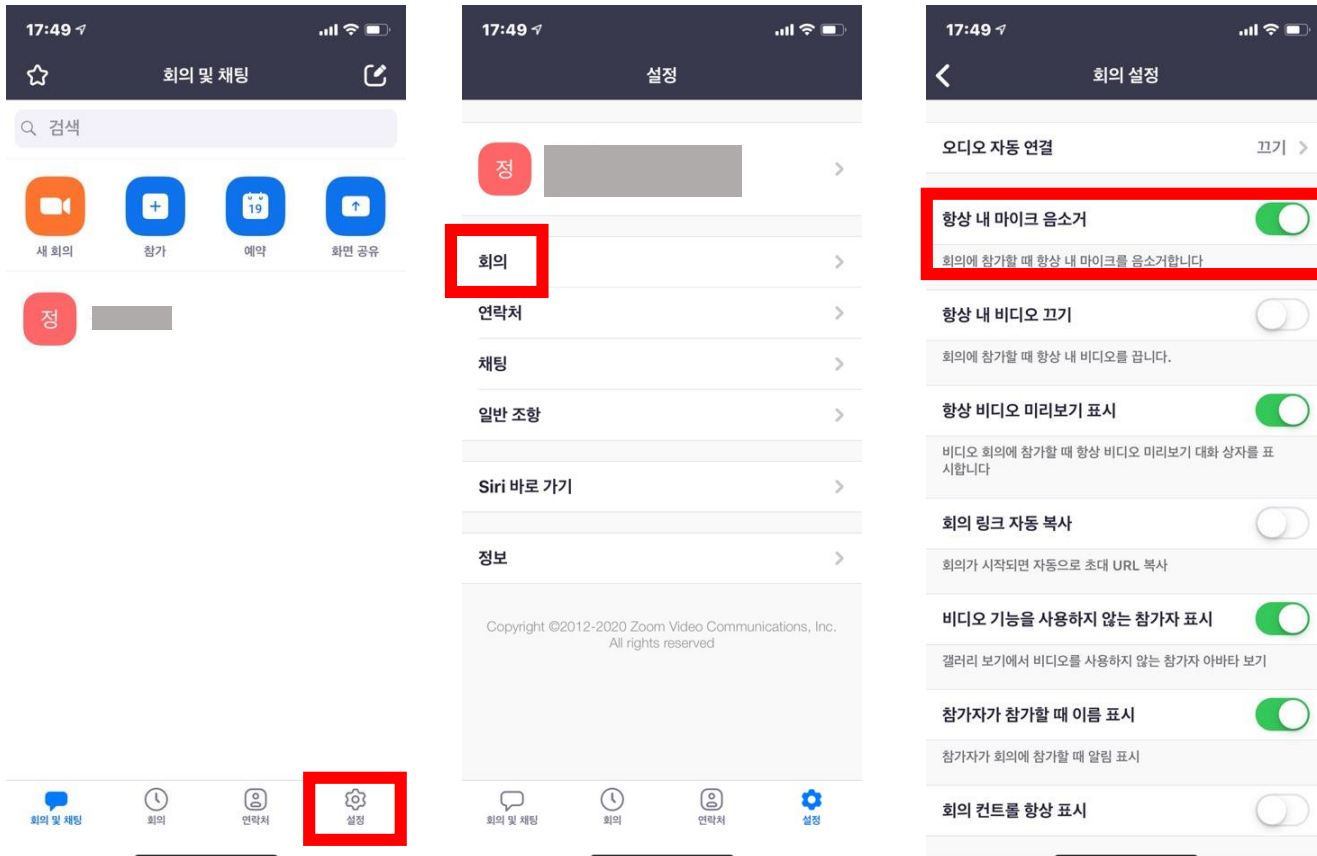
17:49

회의 및 채팅

검색

19

새 회의

참가

예약

화면 공유

정

회의 및 채팅

회의

연락처

설정

17:49

설정

정

회의

연락처

채팅

일반 조항

Siri 바로 가기

정보

Copyright ©2012-2020 Zoom Video Communications, Inc. All rights reserved

회의 및 채팅

회의

연락처

설정

17:49

회의 설정

오디오 자동 연결

끄기

항상 내 마이크 음소거

회의에 참가할 때 항상 내 마이크를 음소거합니다

항상 내 비디오 끄기

회의에 참가할 때 항상 내 비디오를 끕니다.

항상 비디오 미리보기 표시

비디오 회의에 참가할 때 항상 비디오 미리보기 대화 상자를 표시합니다

회의 링크 자동 복사

회의가 시작되면 자동으로 초대 URL 복사

비디오 기능을 사용하지 않는 참가자 표시

갤러리 보기에서 비디오를 사용하지 않는 참가자 아바타 보기

참가자가 참가할 때 이름 표시

참가자가 회의에 참가할 때 알림 표시

회의 컨트롤 항상 표시